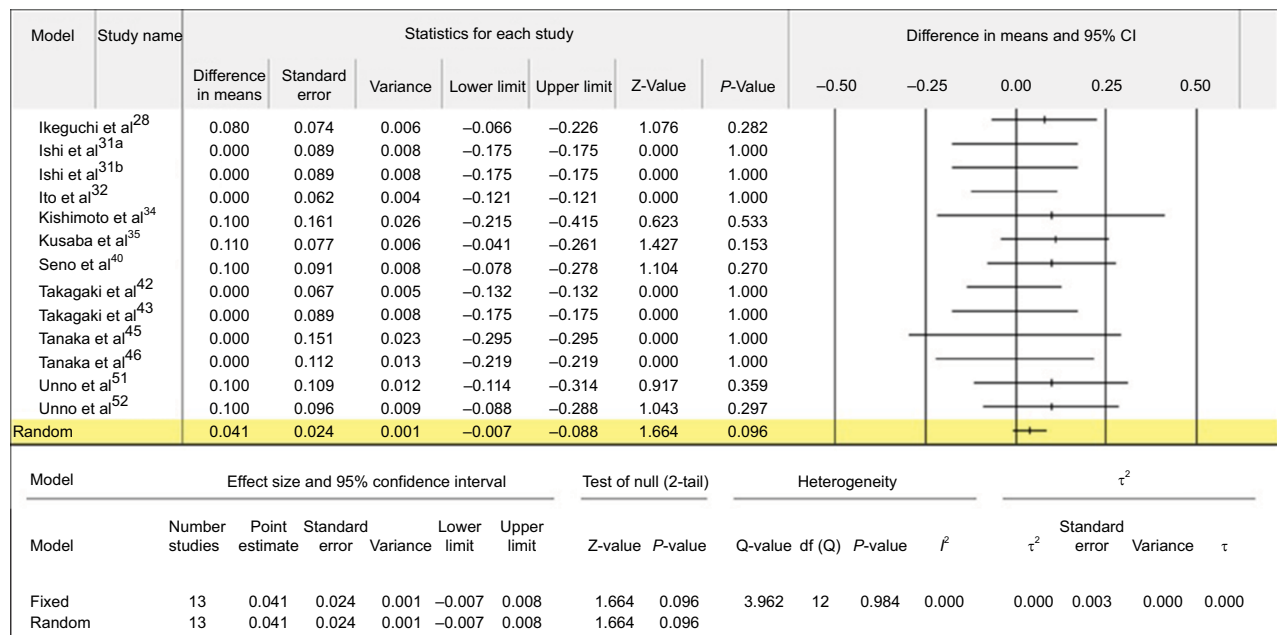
| Model | Study name | Difference in means | Standard error | Variance | Lower limit | Upper limit | Z-Value | P-Value |
|---|---|---|---|---|---|---|---|---|
| | Ikeguchi et al$^{28}$ | 0.080 | 0.074 | 0.006 | −0.066 | −0.226 | 1.076 | 0.282 |
| | Ishi et al$^{31a}$ | 0.000 | 0.089 | 0.008 | −0.175 | −0.175 | 0.000 | 1.000 |
| | Ishi et al$^{31b}$ | 0.000 | 0.089 | 0.008 | −0.175 | −0.175 | 0.000 | 1.000 |
| | Ito et al$^{32}$ | 0.000 | 0.062 | 0.004 | −0.121 | −0.121 | 0.000 | 1.000 |
| | Kishimoto et al$^{34}$ | 0.100 | 0.161 | 0.026 | −0.215 | −0.415 | 0.623 | 0.533 |
| | Kusaba et al$^{35}$ | 0.110 | 0.077 | 0.006 | −0.041 | −0.261 | 1.427 | 0.153 |
| | Seno et al$^{40}$ | 0.100 | 0.091 | 0.008 | −0.078 | −0.278 | 1.104 | 0.270 |
| | Takagaki et al$^{42}$ | 0.000 | 0.067 | 0.005 | −0.132 | −0.132 | 0.000 | 1.000 |
| | Takagaki et al$^{43}$ | 0.000 | 0.089 | 0.008 | −0.175 | −0.175 | 0.000 | 1.000 |
| | Tanaka et al$^{45}$ | 0.000 | 0.151 | 0.023 | −0.295 | −0.295 | 0.000 | 1.000 |
| | Tanaka et al$^{46}$ | 0.000 | 0.112 | 0.013 | −0.219 | −0.219 | 0.000 | 1.000 |
| | Unno et al$^{51}$ | 0.100 | 0.109 | 0.012 | −0.114 | −0.314 | 0.917 | 0.359 |
| | Unno et al$^{52}$ | 0.100 | 0.096 | 0.009 | −0.088 | −0.288 | 1.043 | 0.297 |
| Random | | 0.041 | 0.024 | 0.001 | −0.007 | −0.088 | 1.664 | 0.096 |

Statistics for each study

Difference in means and 95% CI

−0.50 −0.25 0.00 0.25 0.50

Model | Effect size and 95% confidence interval | Test of null (2-tail) | Heterogeneity | $\tau^2$

| Model | Number studies | Point estimate | Standard error | Variance | Lower limit | Upper limit | Z-value | P-value | Q-value | df (Q) | P-value | $I^2$ | $\tau^2$ | Standard error | Variance | $\tau$ |
|---|---|---|---|---|---|---|---|---|---|---|---|---|---|---|---|---|
| Fixed | 13 | 0.041 | 0.024 | 0.001 | −0.007 | 0.008 | 1.664 | 0.096 | 3.962 | 12 | 0.984 | 0.000 | 0.000 | 0.003 | 0.000 | 0.000 |
| Random | 13 | 0.041 | 0.024 | 0.001 | −0.007 | 0.008 | 1.664 | 0.096 | | | | | | | | |